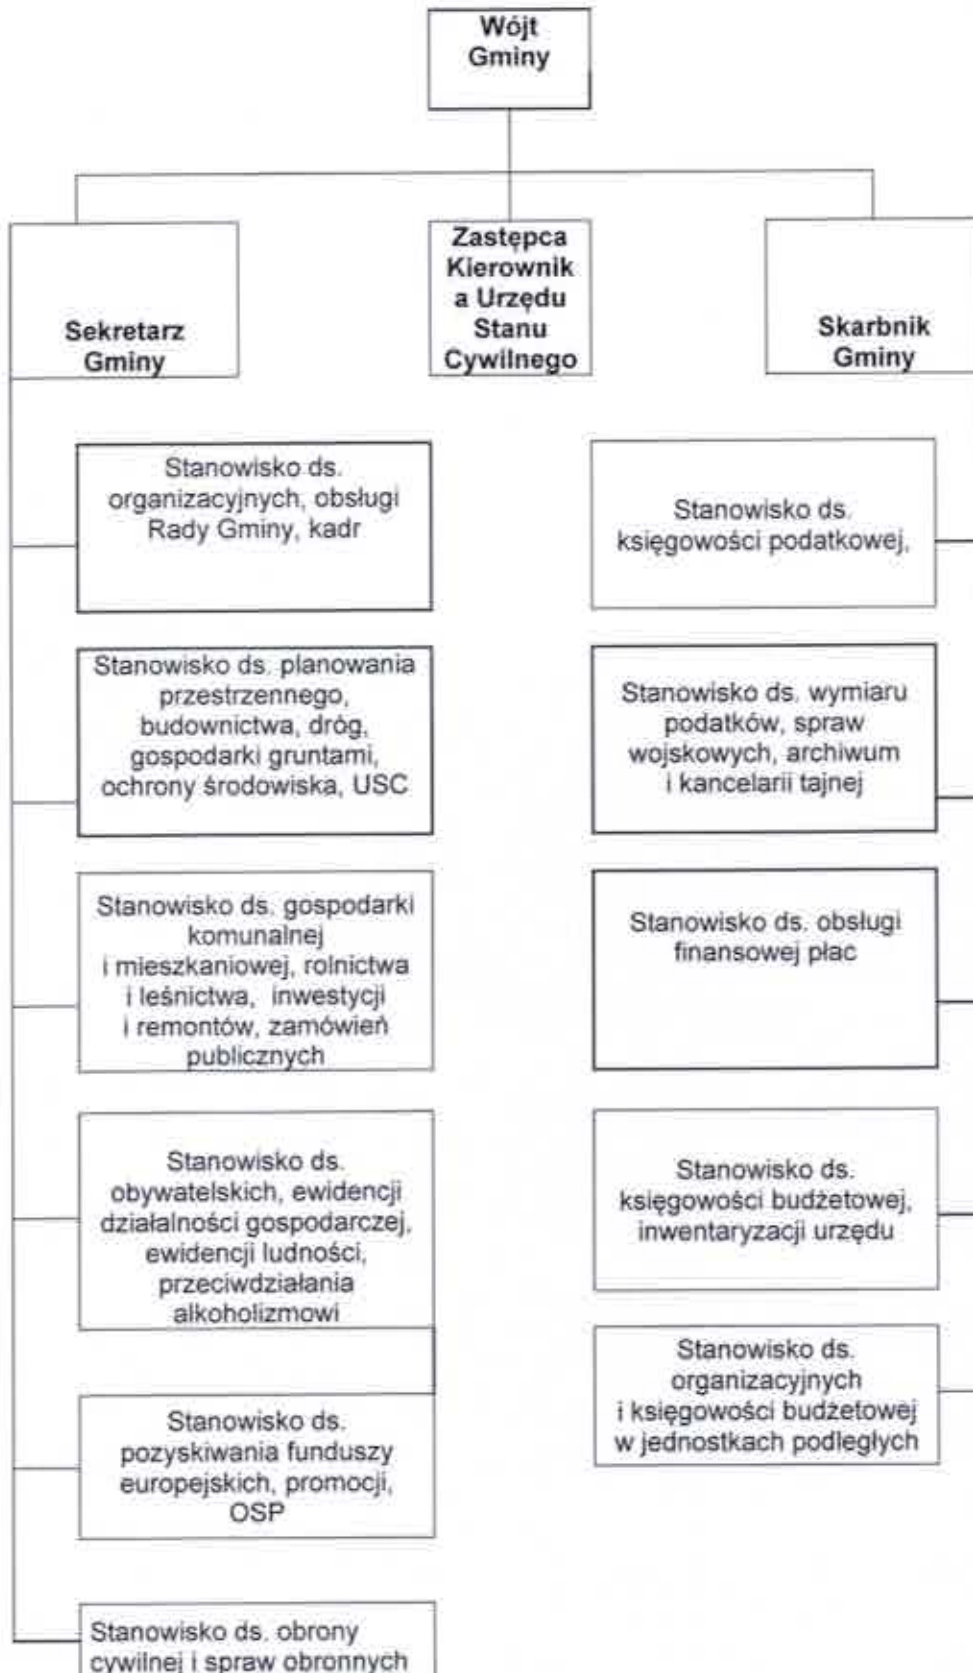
Wójt Gminy

Sekretarz Gminy

Zastępca Kierownik a Urzędu Stanu Cywilnego

Skarbnik Gminy

Stanowisko ds. organizacyjnych, obsługi Rady Gminy, kadr

Stanowisko ds. planowania przestrzennego, budownictwa, dróg, gospodarki gruntami, ochrony środowiska, USC

Stanowisko ds. gospodarki komunalnej i mieszkaniowej, rolnictwa i leśnictwa, inwestycji i remontów, zamówień publicznych

Stanowisko ds. obywatelskich, ewidencji działalności gospodarczej, ewidencji ludności, przeciwdziałania alkoholizmowi

Stanowisko ds. pozyskiwania funduszy europejskich, promocji, OSP

Stanowisko ds. obrony cywilnej i spraw obronnych

Stanowisko ds. księgowości podatkowej,

Stanowisko ds. wymiaru podatków, spraw wojskowych, archiwum i kancelarii tajnej

Stanowisko ds. obsługi finansowej płac

Stanowisko ds. księgowości budżetowej, inwentaryzacji urzędu

Stanowisko ds. organizacyjnych i księgowości budżetowej w jednostkach podległych